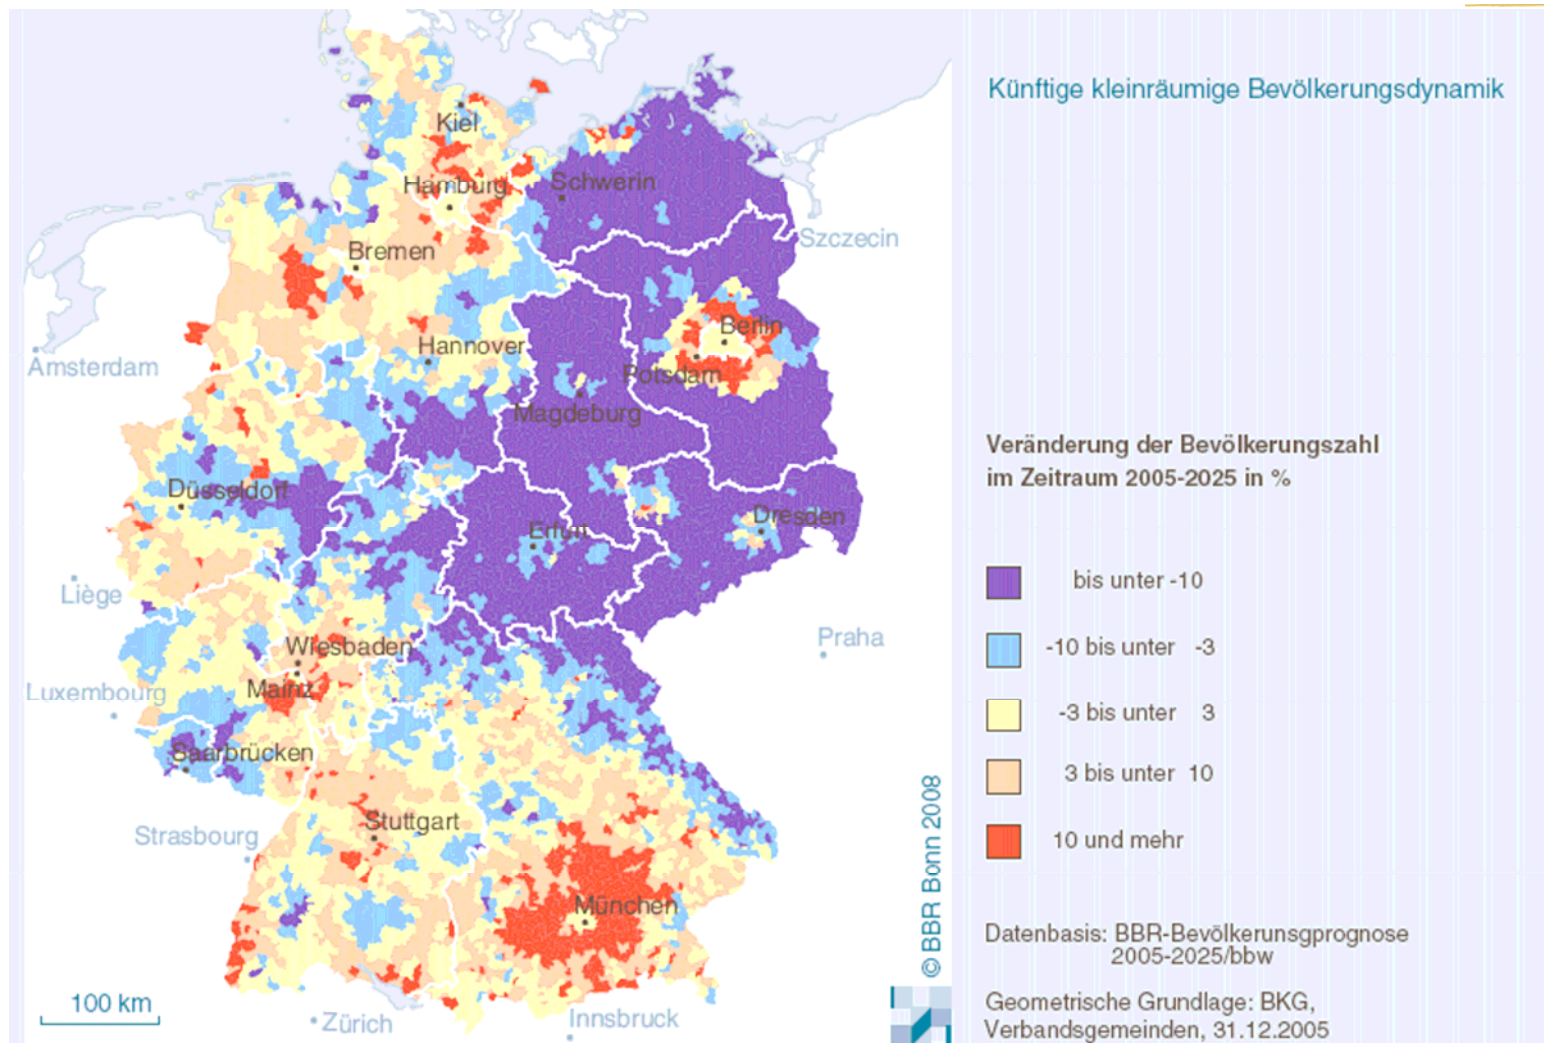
Kiel
Hamburg
Schwerin
Bremen
Szczecin
Amsterdam
Hannover
Berlin
Potsdam
Magdeburg
Düsseldorf
Dresden
Erfurt
Liège
Praha
Wiesbaden
Luxembourg
Mainz
Saarbrücken
Stuttgart
Strasbourg
München
100 km
Zürich
Innsbruck
© BBR Bonn 2008

Künftige kleinräumige Bevölkerungsdynamik

Veränderung der Bevölkerungszahl im Zeitraum 2005-2025 in %

bis unter -10
-10 bis unter -3
-3 bis unter 3
3 bis unter 10
10 und mehr

Datenbasis: BBR-Bevölkerungsprognose 2005-2025/bbw

Geometrische Grundlage: BKG, Verbandsgemeinden, 31.12.2005